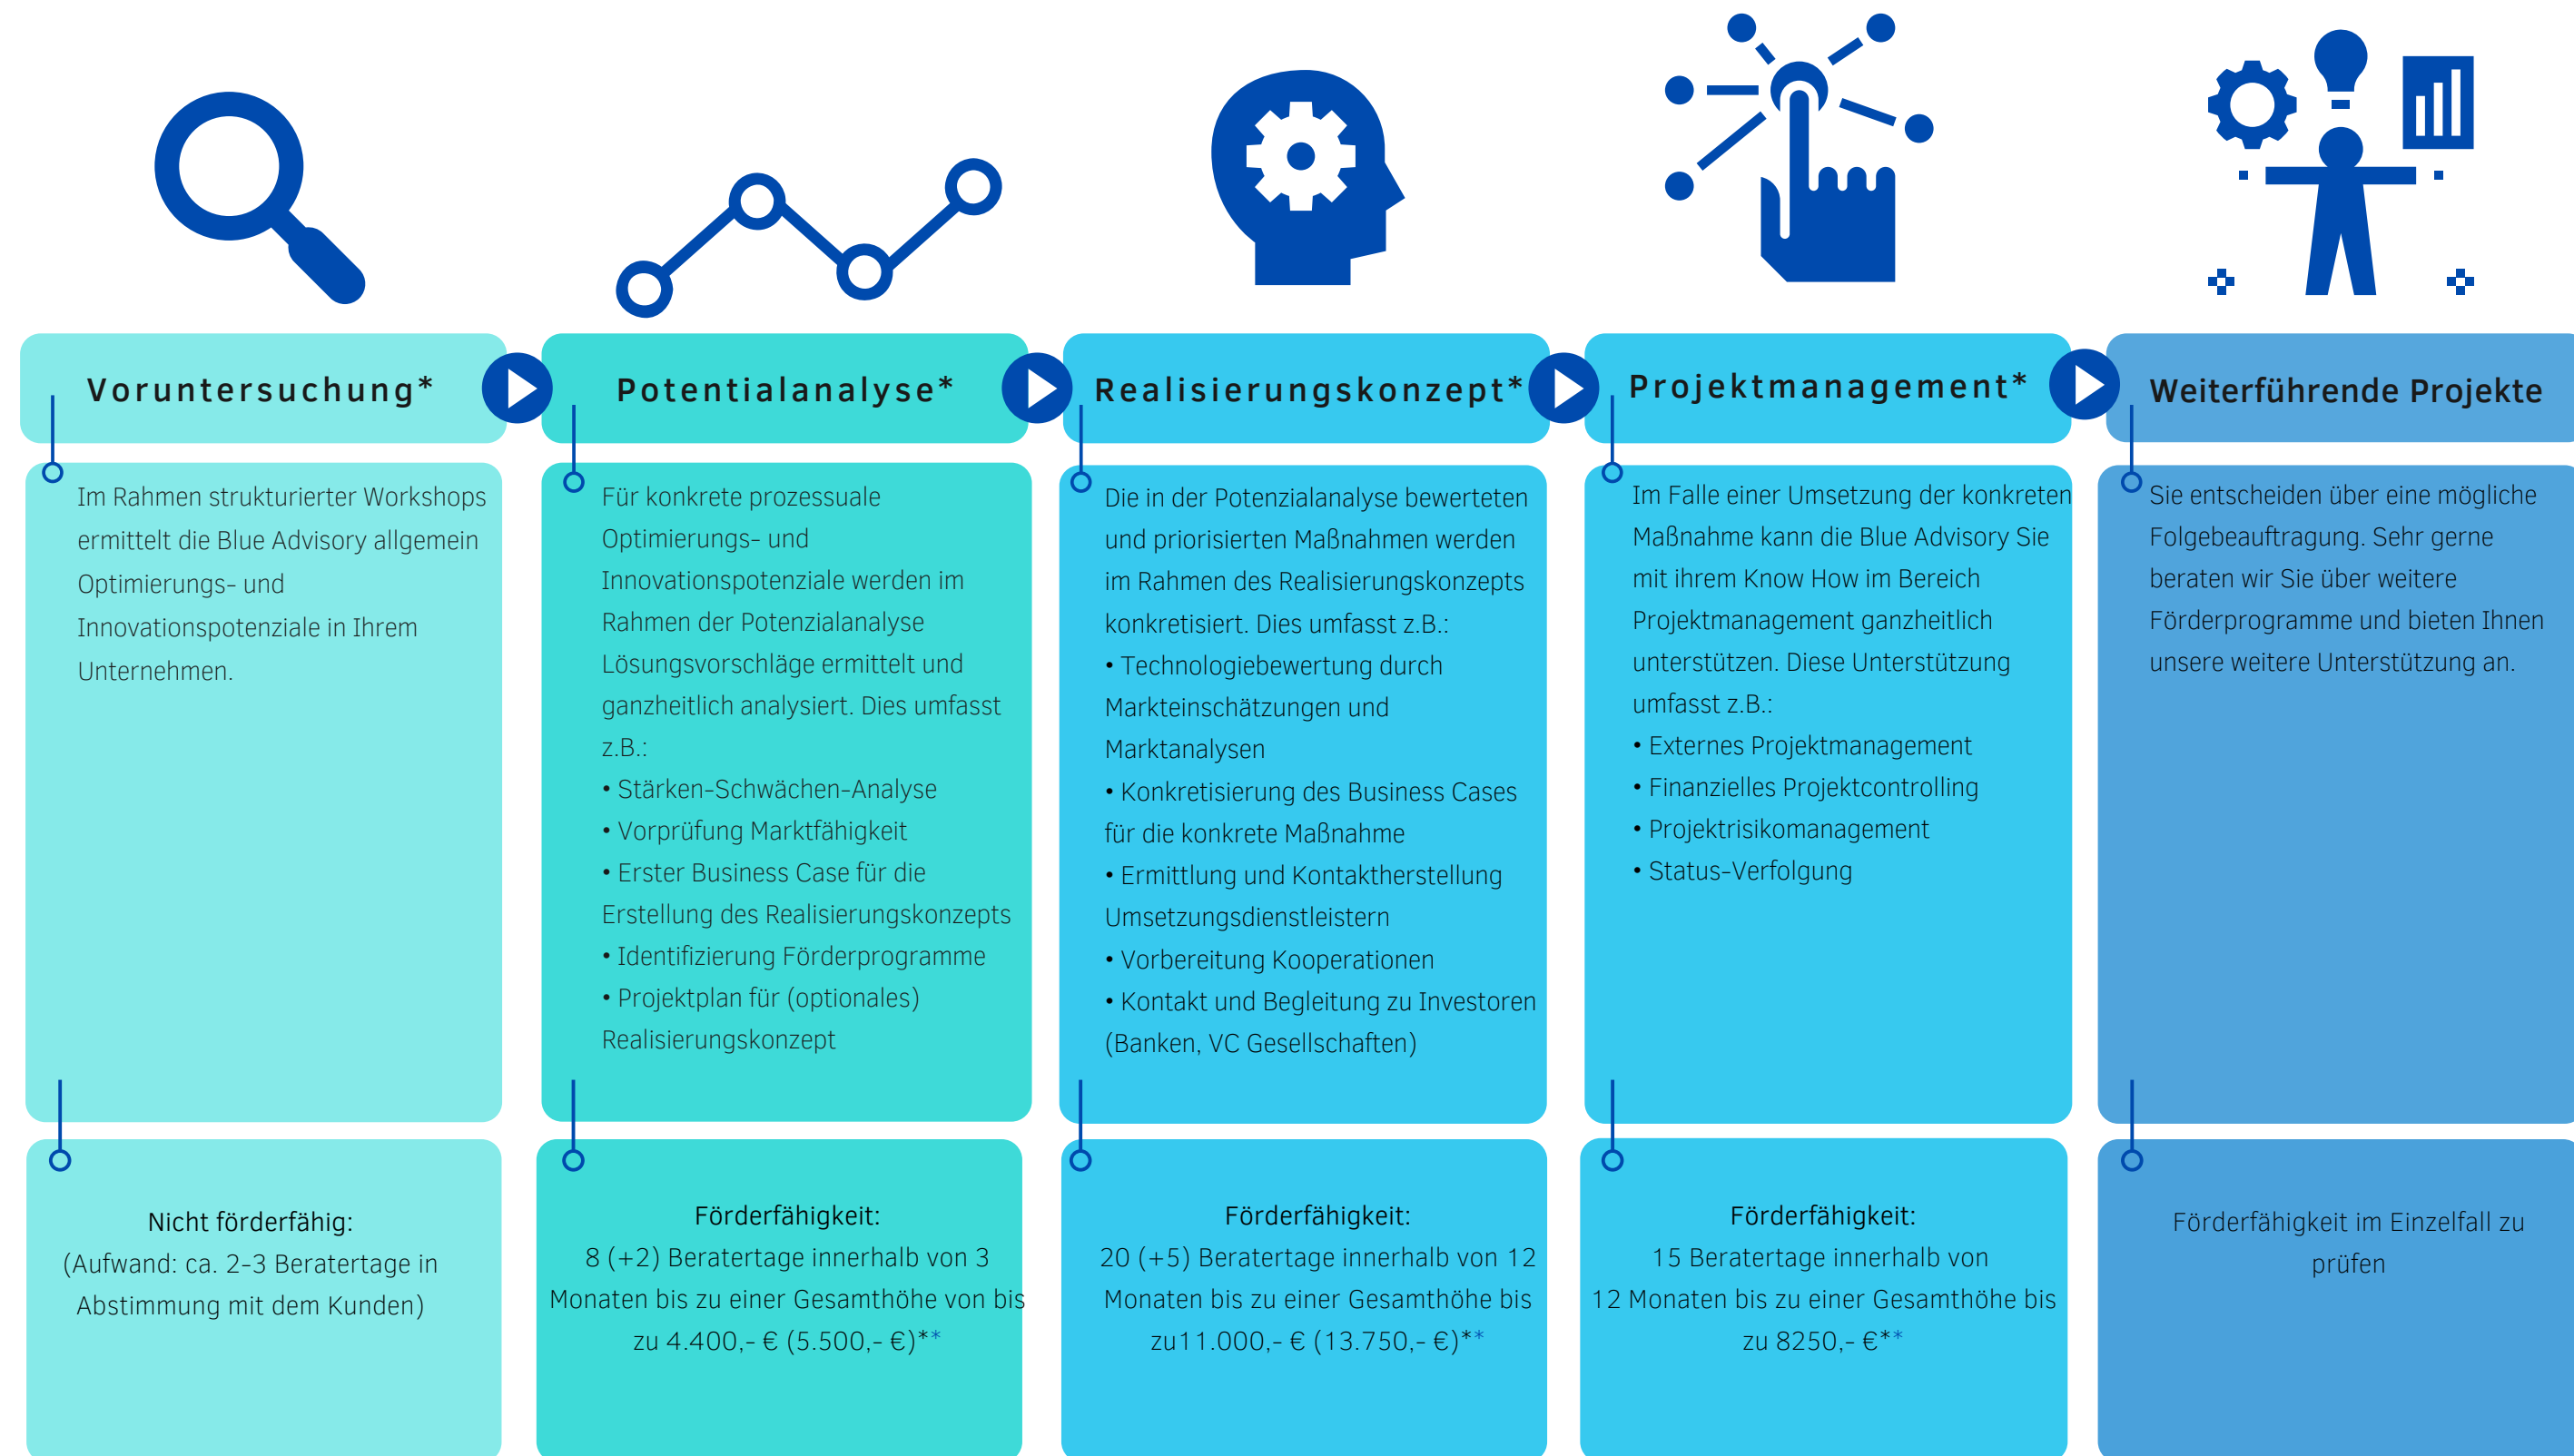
Voruntersuchung*

Im Rahmen strukturierter Workshops ermittelt die Blue Advisory allgemein Optimierungs- und Innovationspotenziale in Ihrem Unternehmen.

Nicht förderfähig:
(Aufwand: ca. 2-3 Beratertage in Abstimmung mit dem Kunden)

Potentialanalyse*

Für konkrete prozessuale Optimierungs- und Innovationspotenziale werden im Rahmen der Potenzialanalyse Lösungsvorschläge ermittelt und ganzheitlich analysiert. Dies umfasst z.B.:
• Stärken-Schwächen-Analyse
• Vorprüfung Marktfähigkeit
• Erster Business Case für die Erstellung des Realisierungskonzepts
• Identifizierung Förderprogramme
• Projektplan für (optionales) Realisierungskonzept

Förderfähigkeit:
8 (+2) Beratertage innerhalb von 3 Monaten bis zu einer Gesamthöhe von bis zu 4.400,- € (5.500,- €)**

Realisierungskonzept*

Die in der Potenzialanalyse bewerteten und priorisierten Maßnahmen werden im Rahmen des Realisierungskonzepts konkretisiert. Dies umfasst z.B.:
• Technologiebewertung durch Markteinschätzungen und Marktanalysen
• Konkretisierung des Business Cases für die konkrete Maßnahme
• Ermittlung und Kontaktherstellung Umsetzungsdienstleistern
• Vorbereitung Kooperationen
• Kontakt und Begleitung zu Investoren (Banken, VC Gesellschaften)

Förderfähigkeit:
20 (+5) Beratertage innerhalb von 12 Monaten bis zu einer Gesamthöhe bis zu11.000,- € (13.750,- €)**

Projektmanagement*

Im Falle einer Umsetzung der konkreten Maßnahme kann die Blue Advisory Sie mit ihrem Know How im Bereich Projektmanagement ganzheitlich unterstützen. Diese Unterstützung umfasst z.B.:
• Externes Projektmanagement
• Finanzielles Projektcontrolling
• Projektrisikomanagement
• Status-Verfolgung

Förderfähigkeit:
15 Beratertage innerhalb von 12 Monaten bis zu einer Gesamthöhe bis zu 8250,- €**

Weiterführende Projekte

Sie entscheiden über eine mögliche Folgebeauftragung. Sehr gerne beraten wir Sie über weitere Förderprogramme und bieten Ihnen unsere weitere Unterstützung an.

Förderfähigkeit im Einzelfall zu prüfen